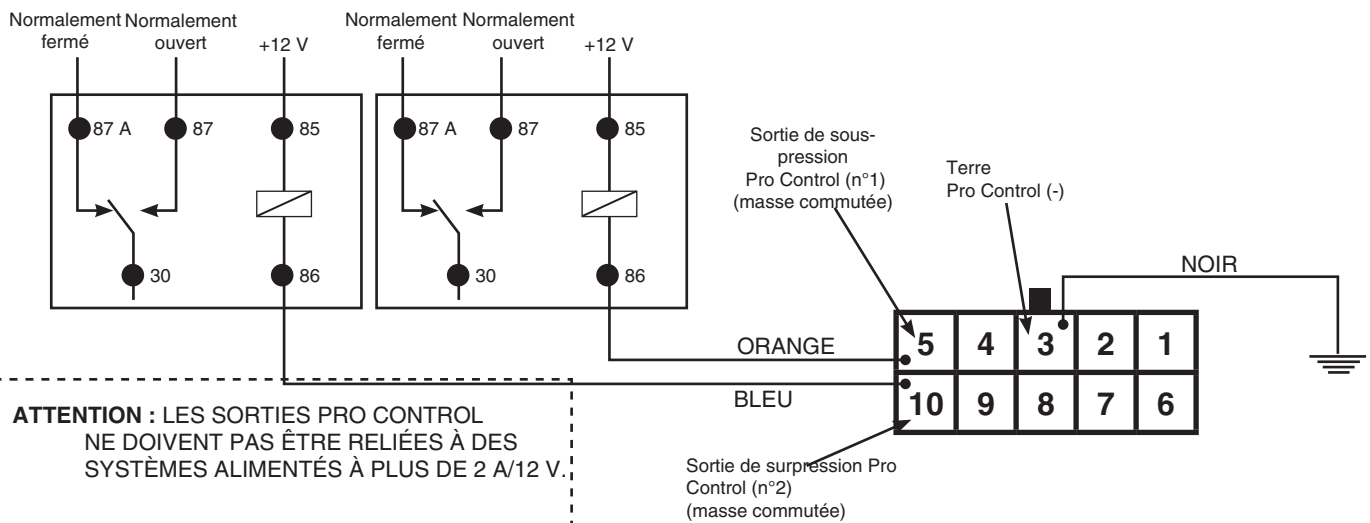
Normalement fermé
Normalement ouvert
+12 V
87 A
87
85
30
86

Normalement fermé
Normalement ouvert
+12 V
87 A
87
85
30
86

Sortie de sous-pression Pro Control (n°1) (masse commutée)

Terre Pro Control (-)

NOIR

ORANGE
BLEU

| 5 | 4 | 3 | 2 | 1 |
|---|---|---|---|---|
| 10 | 9 | 8 | 7 | 6 |

ATTENTION : LES SORTIES PRO CONTROL NE DOIVENT PAS ÊTRE RELIÉES À DES SYSTÈMES ALIMENTÉS À PLUS DE 2 A/12 V.

Sortie de surpression Pro Control (n°2) (masse commutée)